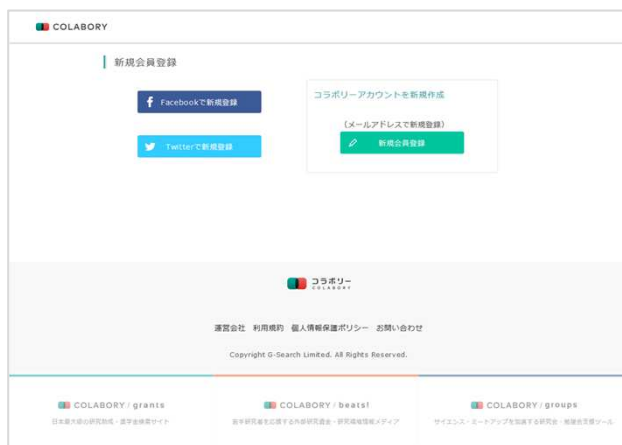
COLABORY

新規会員登録

Facebookで新規登録

Twitterで新規登録

コラボリーアカウントを新規作成

（メールアドレスで新規登録）

新規会員登録

コラボリー
COLABORY

運営会社　利用規約　個人情報保護ポリシー　お問い合わせ

Copyright G-Search Limited. All Rights Reserved.

COLABORY / grants
日本最大級の研究助成・奨学金検索サイト

COLABORY / beats!
若手研究者を応援する外部研究資金・研究領域情報メディア

COLABORY / groups
サイエンス・スタートアップを加速する研究会・勉強会支援ツール